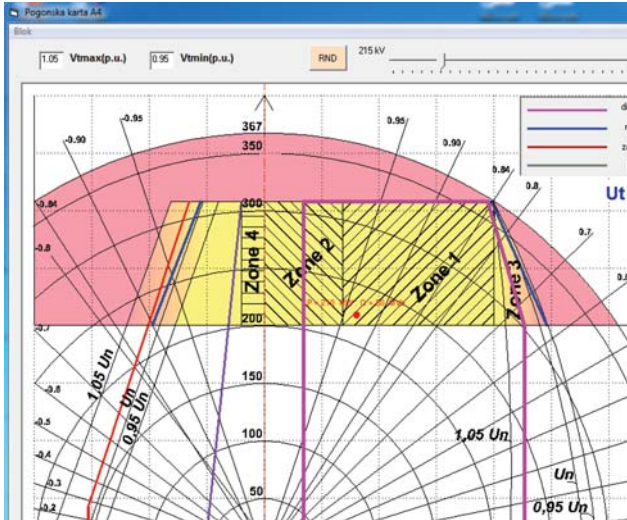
Pogonska karta A4
Blok
1.05 Vtmax(p.u.)
0.95 Vtmin(p.u.)
RND
215 kV
367
350
300
200
150
100
50
-0.90
-0.95
0.95
0.90
0.84
0.8
0.7
-0.84
-0.8
-0.7
-0.6
-0.5
-0.4
-0.3
Zone 4
Zone 2
Zone 1
Zone 3
1,05 Un
Un
0,95 Un
1,05 Un
Un
0,95 Un
Ut